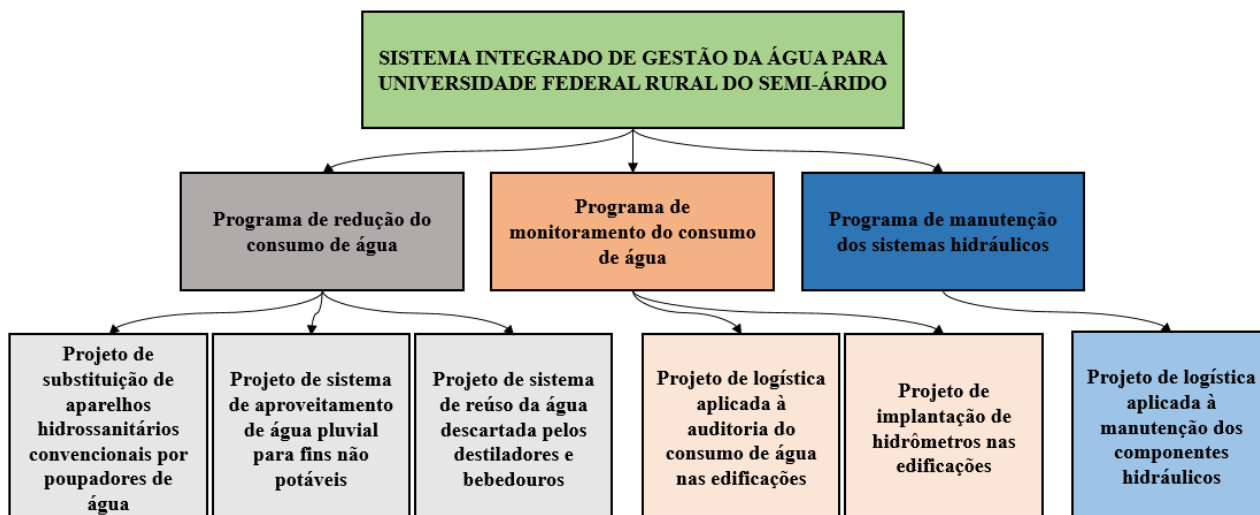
SISTEMA INTEGRADO DE GESTÃO DA ÁGUA PARA UNIVERSIDADE FEDERAL RURAL DO SEMI-ÁRIDO

Programa de redução do consumo de água

Programa de monitoramento do consumo de água

Programa de manutenção dos sistemas hidráulicos

Projeto de substituição de aparelhos hidrossanitários convencionais por poupadores de água

Projeto de sistema de aproveitamento de água pluvial para fins não potáveis

Projeto de sistema de reúso da água descartada pelos destiladores e bebedouros

Projeto de logística aplicada à auditoria do consumo de água nas edificações

Projeto de implantação de hidrômetros nas edificações

Projeto de logística aplicada à manutenção dos componentes hidráulicos